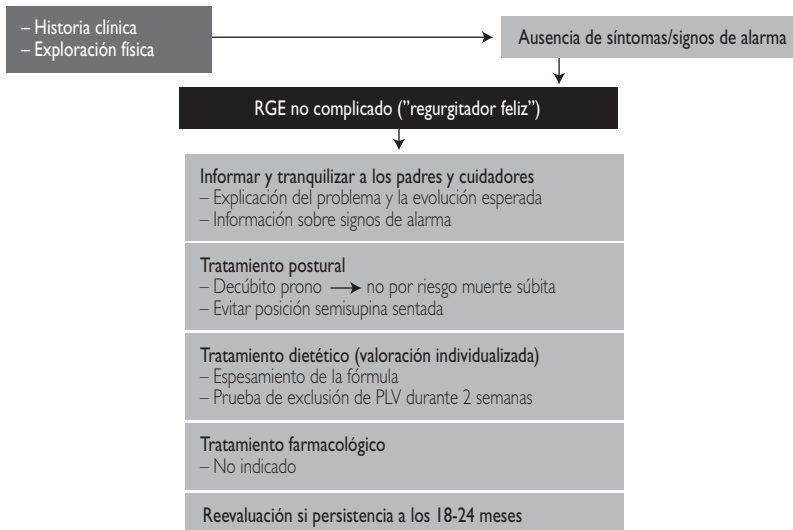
– Historia clínica
– Exploración física

Ausencia de síntomas/signos de alarma

RGE no complicado ("regurgitador feliz")

Informar y tranquilizar a los padres y cuidadores
– Explicación del problema y la evolución esperada
– Información sobre signos de alarma

Tratamiento postural
– Decúbito prono $\longrightarrow$ no por riesgo muerte súbita
– Evitar posición semisupina sentada

Tratamiento dietético (valoración individualizada)
– Espesamiento de la fórmula
– Prueba de exclusión de PLV durante 2 semanas

Tratamiento farmacológico
– No indicado

Reevaluación si persistencia a los 18-24 meses